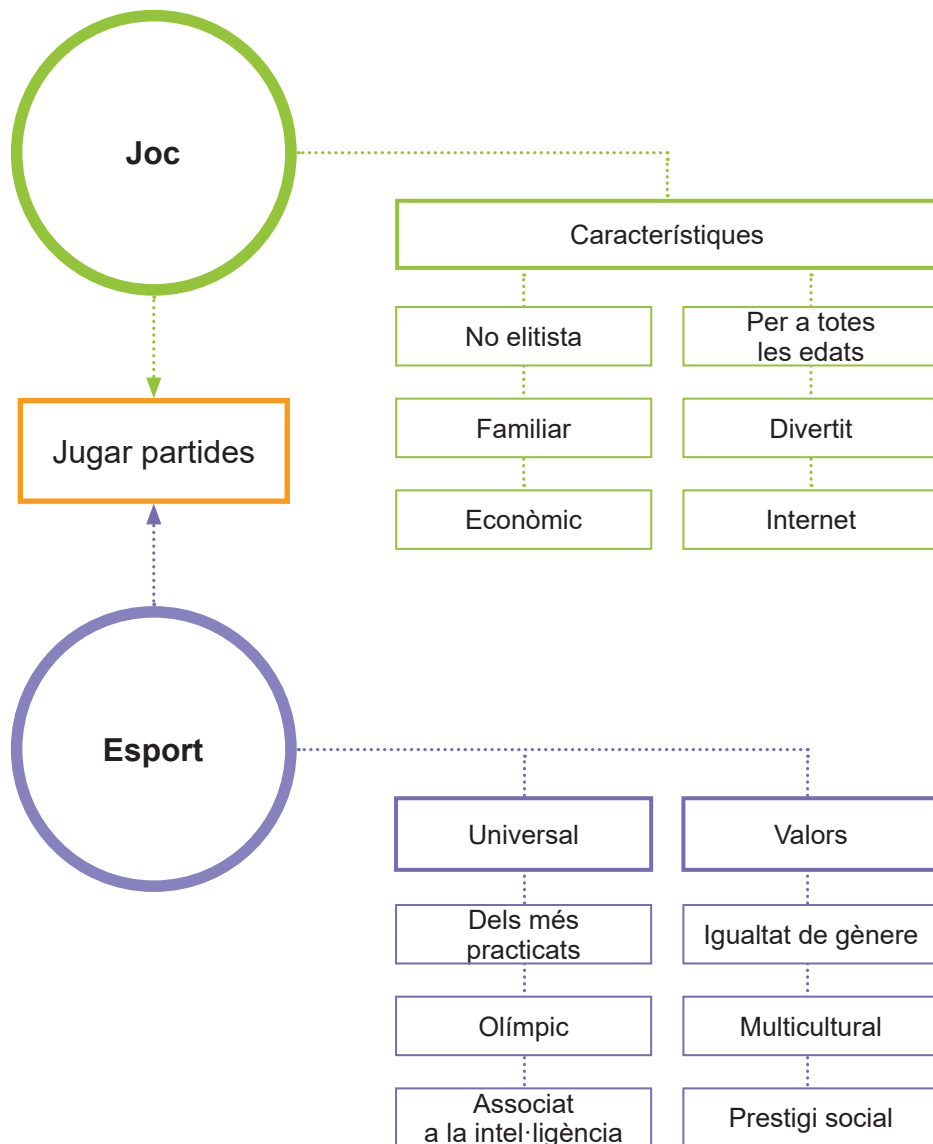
Joc

Característiques

No elitista

Per a totes les edats

Familiar

Divertit

Econòmic

Internet

Jugar partides

Esport

Universal

Valors

Dels més practicats

Igualtat de gènere

Olímpic

Multicultural

Associat a la intel·ligència

Prestigi social